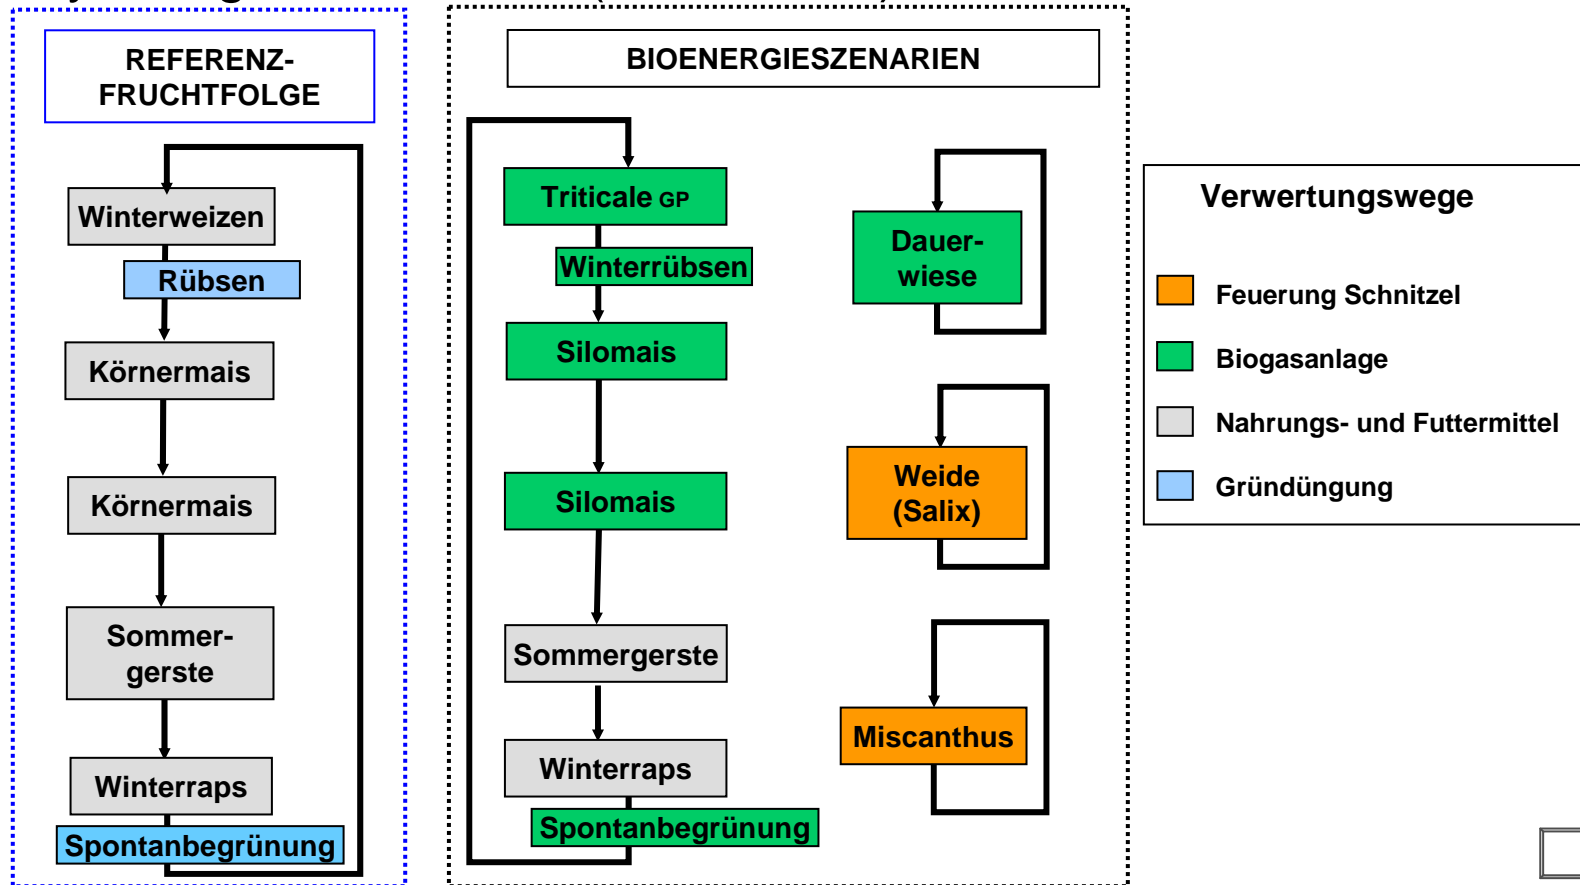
REFERENZ-FRUCHTFOLGE

Winterweizen
Rübsen
Körnermais
Körnermais
Sommergerste
Winterraps
Spontanbegrünung

BIOENERGIESZENARIEN

Triticale GP
Winterrübsen
Silomais
Silomais
Sommergerste
Winterraps
Spontanbegrünung

Dauerwiese
Weide (Salix)
Miscanthus

Verwertungswege
Feuerung Schnitzel
Biogasanlage
Nahrungs- und Futtermittel
Gründüngung